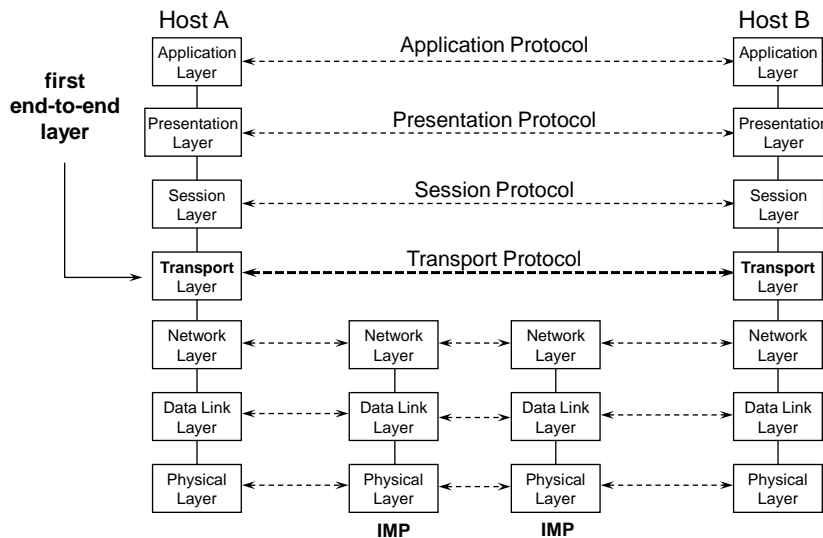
Host A

Host B

first end-to-end layer

Application Layer

Application Protocol

Application Layer

Presentation Layer

Presentation Protocol

Presentation Layer

Session Layer

Session Protocol

Session Layer

Transport Layer

Transport Protocol

Transport Layer

Network Layer

Network Layer

Network Layer

Network Layer

Data Link Layer

Data Link Layer

Data Link Layer

Data Link Layer

Physical Layer

Physical Layer

Physical Layer

Physical Layer

IMP

IMP